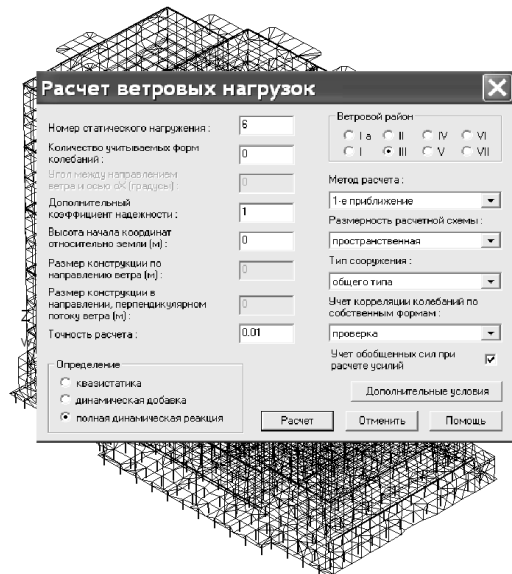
Расчет ветровых нагрузок

Номер статического нагружения : 6

Количество учитываемых форм колебаний : 0

Угол между направлением ветра и осью OX (градусы) : 0

Дополнительный коэффициент надежности : 1

Высота начала координат относительно земли (м) : 0

Размер конструкции по направлению ветра (м) : 0

Размер конструкции в направлении, перпендикулярном потоку ветра (м) : 0

Точность расчета : 0.01

Определение
квазистатика
динамическая добавка
полная динамическая реакция

Ветровой район
I a  II  IV  VI
I  III  V  VII

Метод расчета :
1-е приближение

Размерность расчетной схемы :
пространственная

Тип сооружения :
общего типа

Учет корреляции колебаний по собственным формам :
проверка

Учет обобщенных сил при расчете усилий

Дополнительные условия

Расчет  Отменить  Помощь